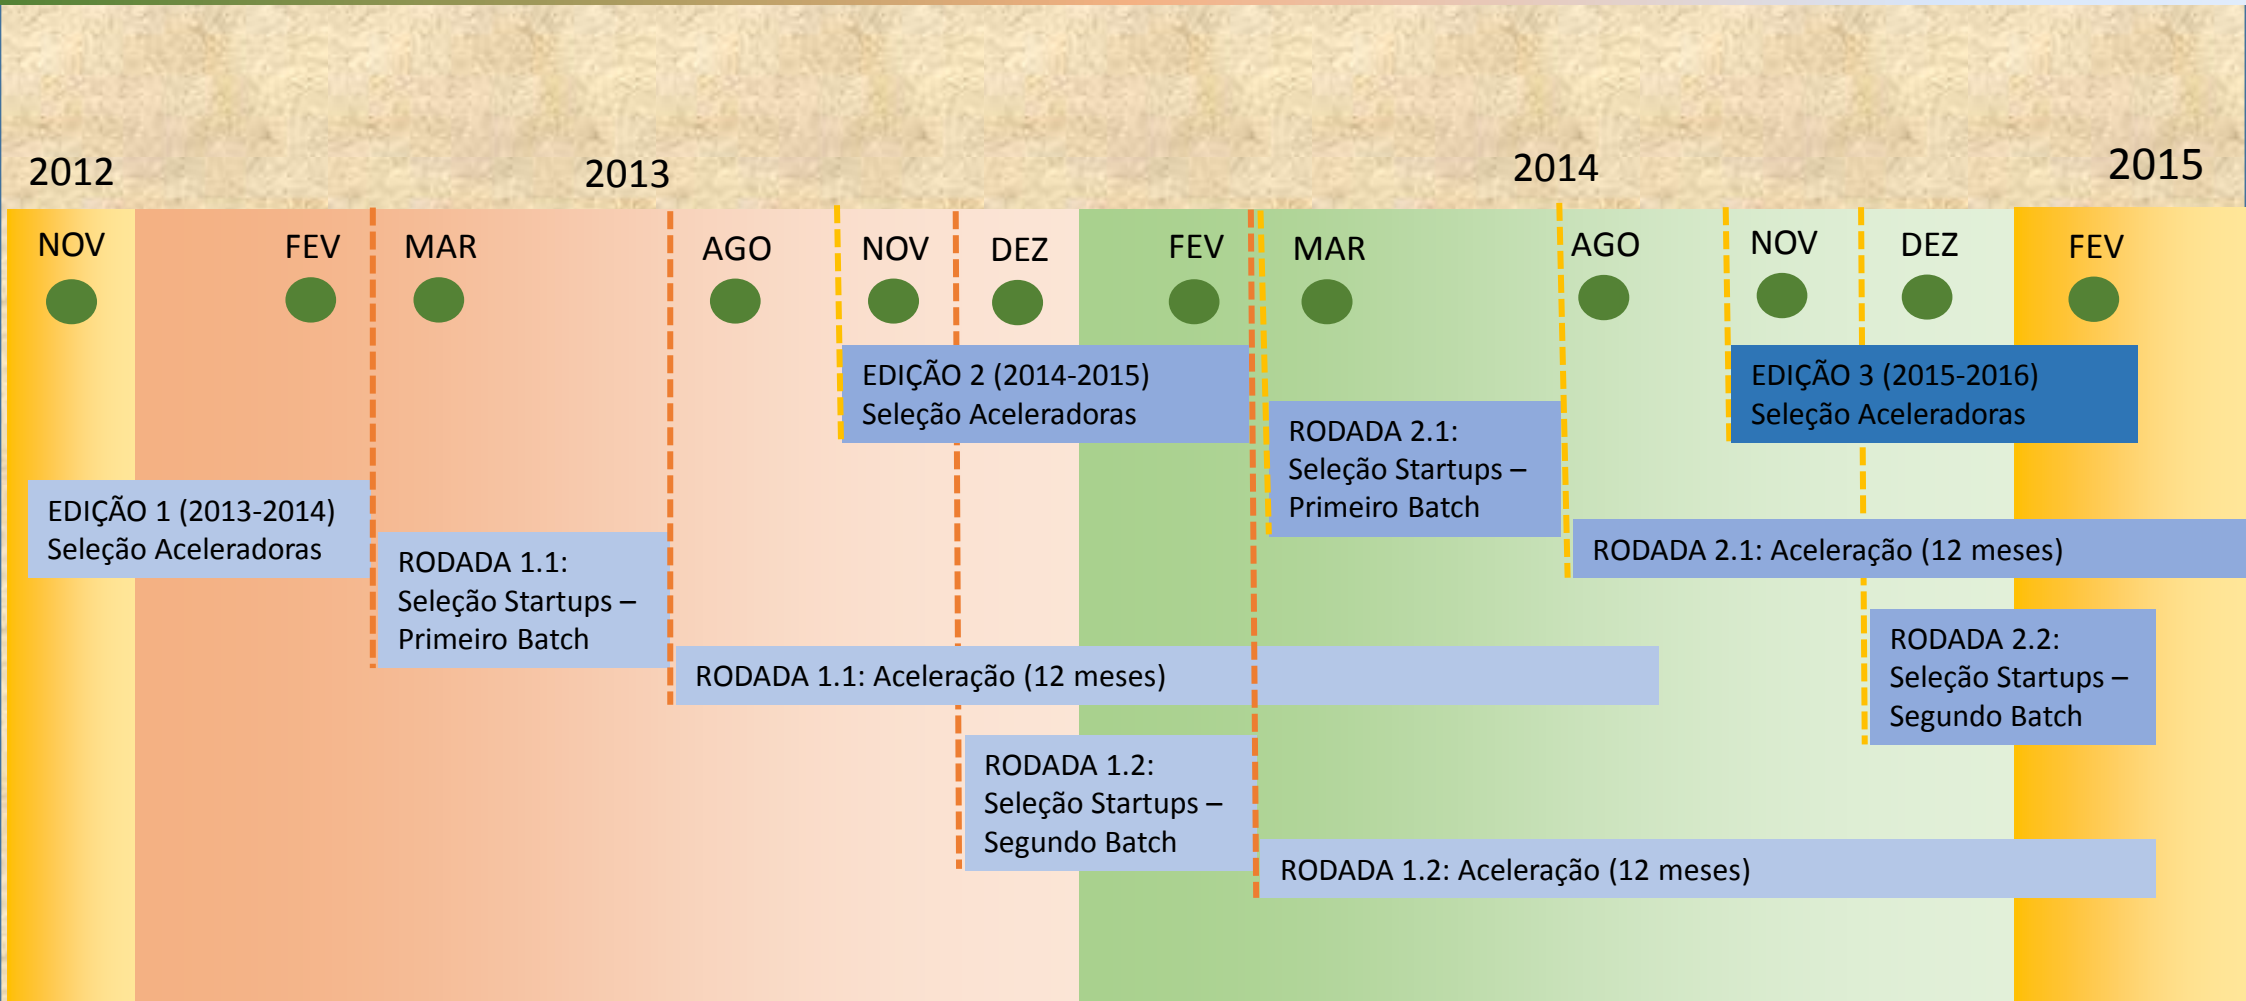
2012

2013

2014

2015

NOV

FEV

MAR

AGO

NOV

DEZ

FEV

MAR

AGO

NOV

DEZ

FEV

EDIÇÃO 2 (2014-2015)
Seleção Aceleradoras

EDIÇÃO 3 (2015-2016)
Seleção Aceleradoras

RODADA 2.1:
Seleção Startups – Primeiro Batch

EDIÇÃO 1 (2013-2014)
Seleção Aceleradoras

RODADA 2.1: Aceleração (12 meses)

RODADA 1.1:
Seleção Startups – Primeiro Batch

RODADA 2.2:
Seleção Startups – Segundo Batch

RODADA 1.1: Aceleração (12 meses)

RODADA 1.2:
Seleção Startups – Segundo Batch

RODADA 1.2: Aceleração (12 meses)